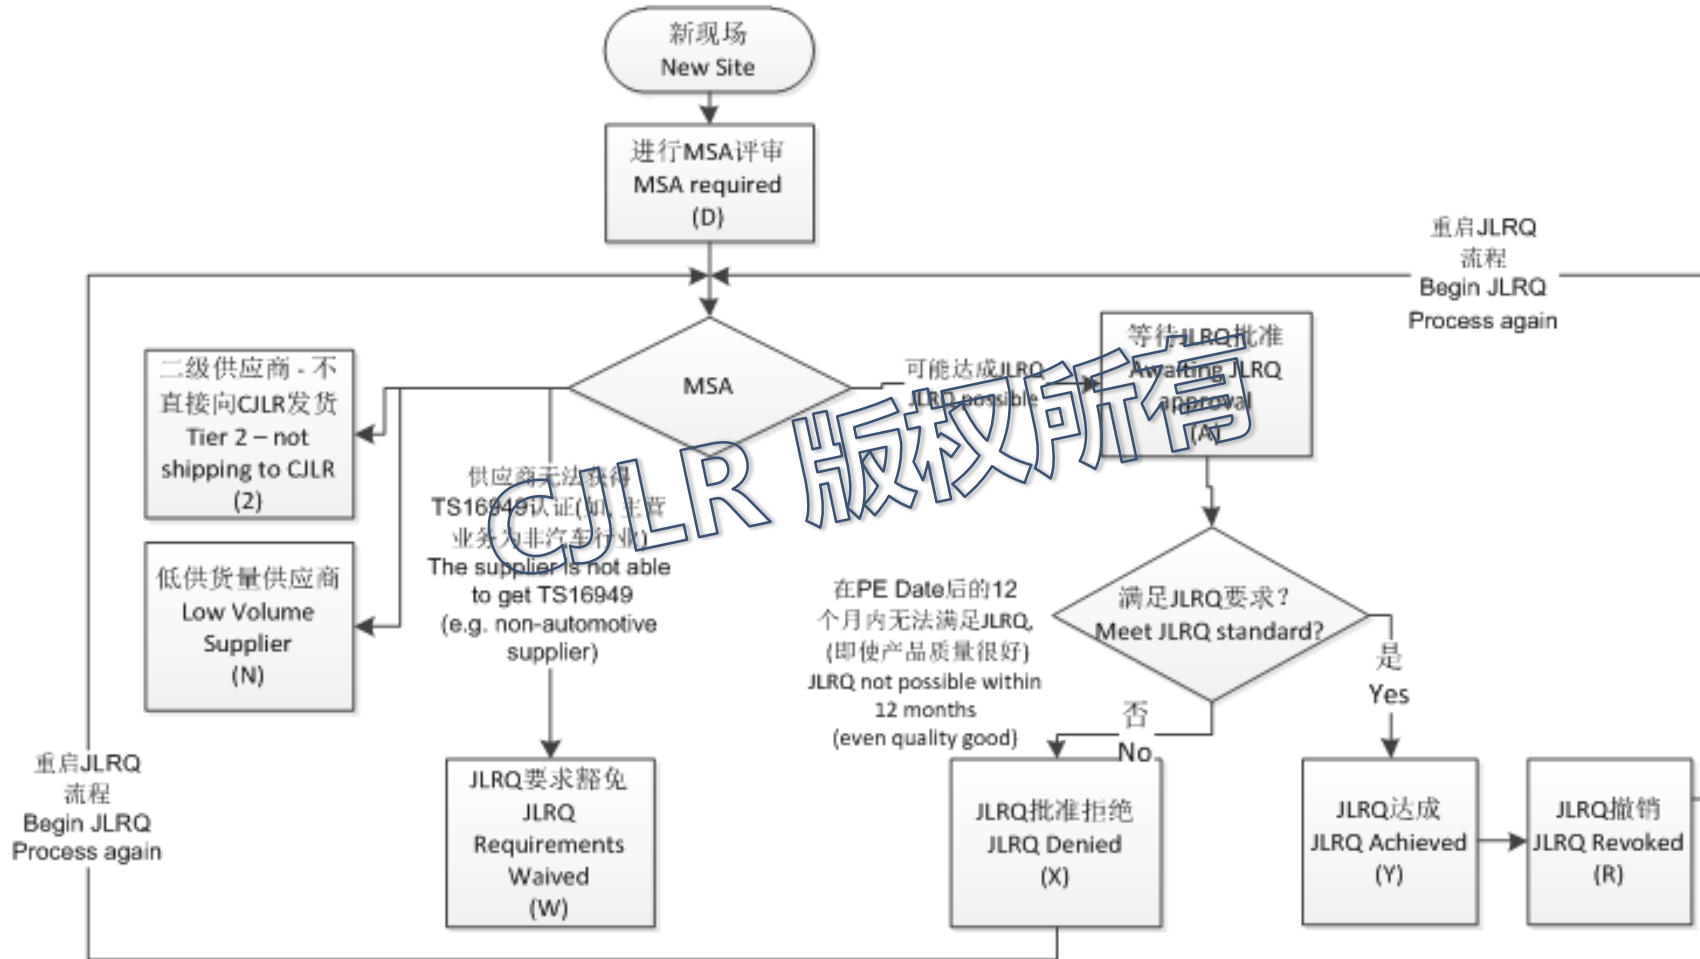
新现场
New Site

进行MSA评审
MSA required
(D)

重启JLRQ
流程
Begin JLRQ
Process again

MSA

可能达成JLRQ
JLRQ possible

等待JLRQ批准
Awaiting JLRQ
approval
(A)

CJLR 版权所有

二级供应商 - 不直接向CJLR发货
Tier 2 – not shipping to CJLR
(2)

低供货量供应商
Low Volume
Supplier
(N)

供应商无法获得TS16949认证(如：主营业务为非汽车行业)
The supplier is not able to get TS16949
(e.g. non-automotive supplier)

满足JLRQ要求？
Meet JLRQ standard?

是
Yes

在PE Date后的12个月内无法满足JLRQ，(即使产品质量很好)
JLRQ not possible within 12 months
(even quality good)

否
No

重启JLRQ
流程
Begin JLRQ
Process again

JLRQ要求豁免
JLRQ
Requirements
Waived
(W)

JLRQ批准拒绝
JLRQ Denied
(X)

JLRQ达成
JLRQ Achieved
(Y)

JLRQ撤销
JLRQ Revoked
(R)